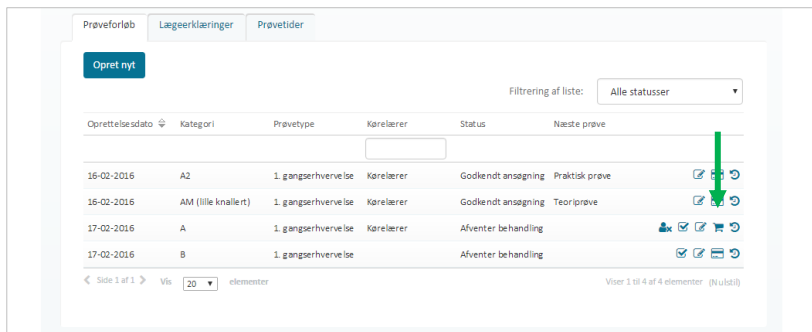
Prøveforløb | Lægeerklæringer | Prøvetider

Opret nyt

Filtrering af liste: Alle statusser

| Oprettelsesdato | Kategori | Prøvetype | Kørelærer | Status | Næste prøve |
|---|---|---|---|---|---|
| 16-02-2016 | A2 | 1. gangserhvervelse | Kørelærer | Godkendt ansøgning | Praktisk prøve |
| 16-02-2016 | AM (lille knallert) | 1. gangserhvervelse | Kørelærer | Godkendt ansøgning | Teoriprøve |
| 17-02-2016 | A | 1. gangserhvervelse | Kørelærer | Afventer behandling | |
| 17-02-2016 | B | 1. gangserhvervelse | | Afventer behandling | |

Side 1 af 1 Vis 20 elementer

Viser 1 til 4 af 4 elementer (Nulstil)